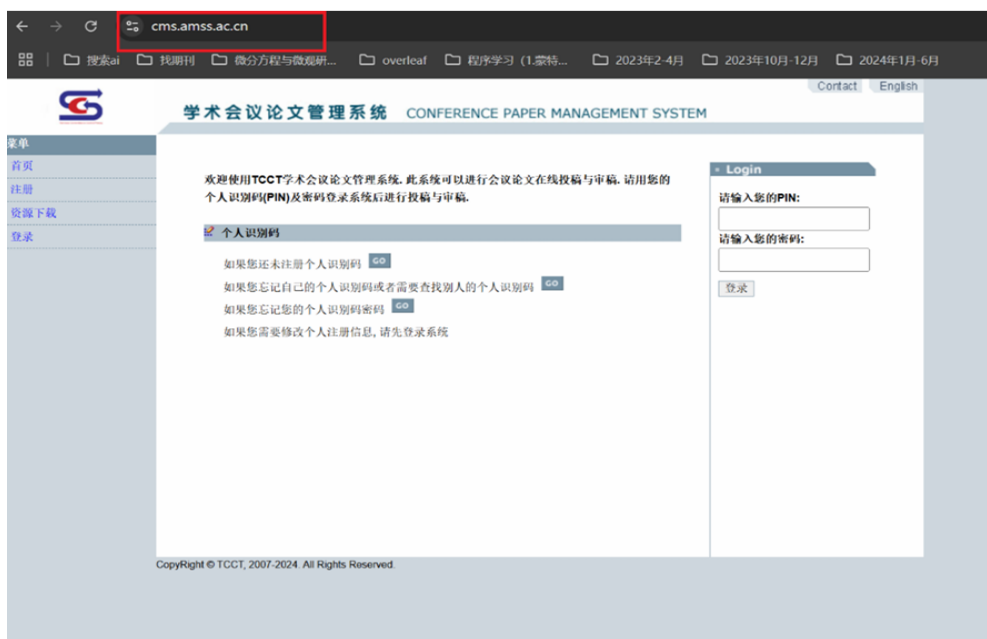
cms.amss.ac.cn

搜索ai 找期刊 微分方程与微观研... overleaf 程序学习（1.蒙特... 2023年2-4月 2023年10月-12月 2024年1月-6月

Contact English

学术会议论文管理系统 CONFERENCE PAPER MANAGEMENT SYSTEM

菜单
首页
注册
资源下载
登录

欢迎使用TCCT学术会议论文管理系统. 此系统可以进行会议论文在线投稿与审稿. 请用您的个人识别码(PIN)及密码登录系统后进行投稿与审稿.

个人识别码

如果您还未注册个人识别码 GO
如果您忘记自己的个人识别码或者需要查找别人的个人识别码 GO
如果您忘记您的个人识别码密码 GO
如果您需要修改个人注册信息, 请先登录系统

Login
请输入您的PIN:
请输入您的密码:
登录

CopyRight © TCCT, 2007-2024. All Rights Reserved.